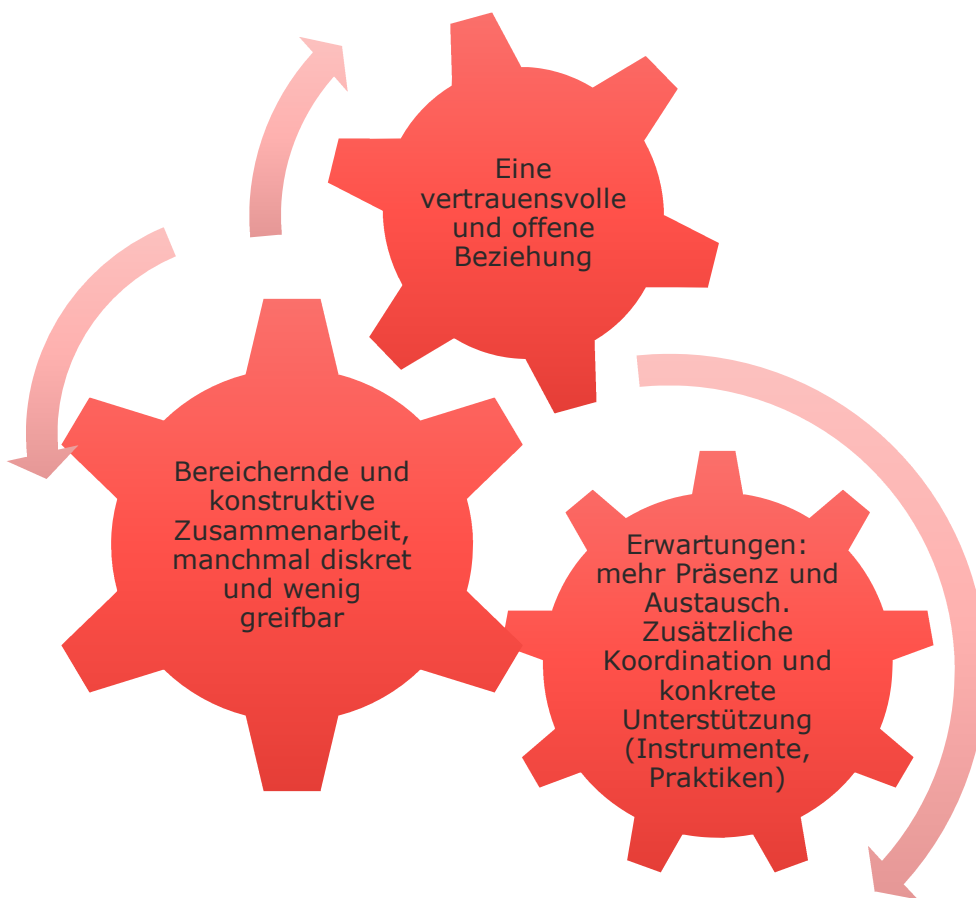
Eine vertrauensvolle und offene Beziehung

Bereichernde und konstruktive Zusammenarbeit, manchmal diskret und wenig greifbar

Erwartungen: mehr Präsenz und Austausch. Zusätzliche Koordination und konkrete Unterstützung (Instrumente, Praktiken)